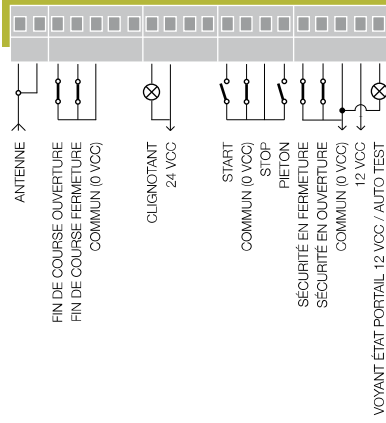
ANTENNE

FIN DE COURSE OUVERTURE
FIN DE COURSE FERMETURE
COMMUN (0 VCC)

CLIGNOTANT
24 VCC

START
COMMUN (0 VCC)
STOP
PIETON
SÉCURITÉ EN FERMETURE
SÉCURITÉ EN OUVERTURE
COMMUN (0 VCC)
12 VCC
VOYANT ÉTAT PORTAIL 12 VCC / AUTO TEST